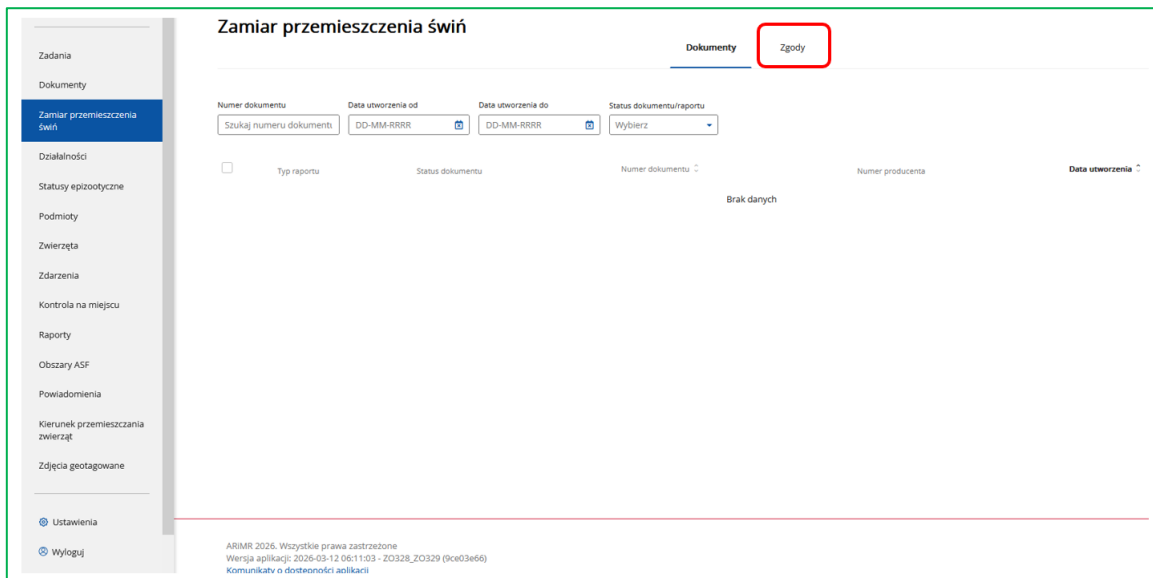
Zadania

Dokumenty

Zamiar przemieszczenia świń

Działalności

Statusy epizootyczne

Podmioty

Zwierzęta

Zdarzenia

Kontrola na miejscu

Raporty

Obszary ASF

Powiadomienia

Kierunek przemieszczania zwierząt

Zdjęcia geotagowane

Ustawienia

Wyloguj

Zamiar przemieszczenia świń

Dokumenty Zgody

Numer dokumentu
Szukaj numeru dokumentu

Data utworzenia od
DD-MM-RRRR

Data utworzenia do
DD-MM-RRRR

Status dokumentu/raportu
Wybierz

| Typ raportu | Status dokumentu | Numer dokumentu | Numer producenta | Data utworzenia |
|---|---|---|---|---|

Brak danych

ARIMR 2026. Wszystkie prawa zastrzeżone
Wersja aplikacji: 2026-03-12 06:11:03 - ZO328_ZO329 (9ce03e66)
Komunikaty o dostępności aplikacji